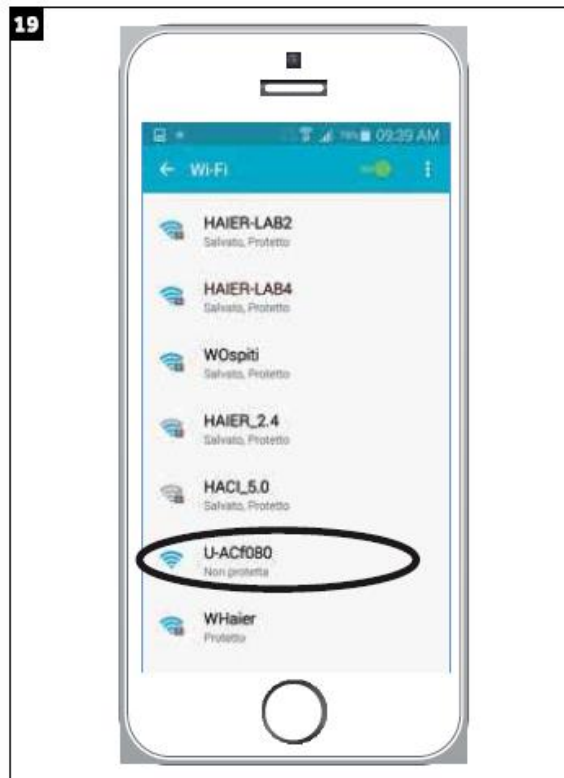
19

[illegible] 09:39 AM

← Wi-Fi

HAIER-LAB2
Salvato, Protetto

HAIER-LAB4
Salvato, Protetto

WOspiti
Salvato, Protetto

HAIER_2.4
Salvato, Protetto

HACI_5.0
Salvato, Protetto

U-ACf080
Non protetta

WHaier
Protetto